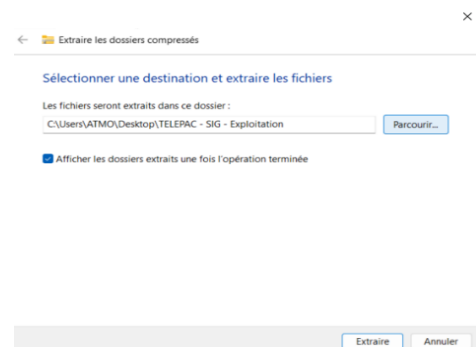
×

Extraire les dossiers compressés

Sélectionner une destination et extraire les fichiers

Les fichiers seront extraits dans ce dossier :

C:\Users\ATMO\Desktop\TELEPAC - SIG - Exploitation

Parcourir...

Afficher les dossiers extraits une fois l'opération terminée

Extraire

Annuler